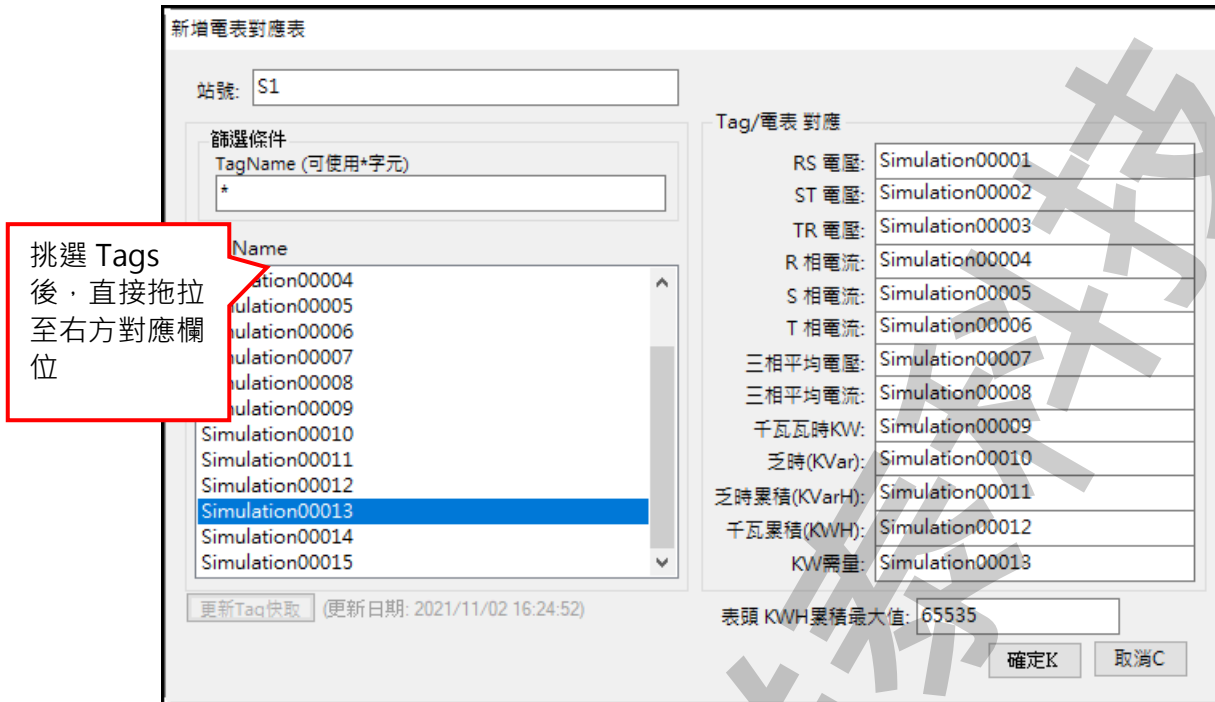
新增電表對應表

站號: S1

篩選條件
TagName (可使用*字元)
*

挑選 Tags 後，直接拖拉至右方對應欄位

Name
ation00004
ulation00005
ulation00006
ulation00007
ulation00008
ulation00009
Simulation00010
Simulation00011
Simulation00012
Simulation00013
Simulation00014
Simulation00015

更新Tag快取 (更新日期: 2021/11/02 16:24:52)

Tag/電表 對應

| | |
|---|---|
| RS 電壓: | Simulation00001 |
| ST 電壓: | Simulation00002 |
| TR 電壓: | Simulation00003 |
| R 相電流: | Simulation00004 |
| S 相電流: | Simulation00005 |
| T 相電流: | Simulation00006 |
| 三相平均電壓: | Simulation00007 |
| 三相平均電流: | Simulation00008 |
| 千瓦瓦時KW: | Simulation00009 |
| 乏時(KVar): | Simulation00010 |
| 乏時累積(KVarH): | Simulation00011 |
| 千瓦累積(KWH): | Simulation00012 |
| KW需量: | Simulation00013 |

表頭 KWH累積最大值: 65535

確定K 取消C